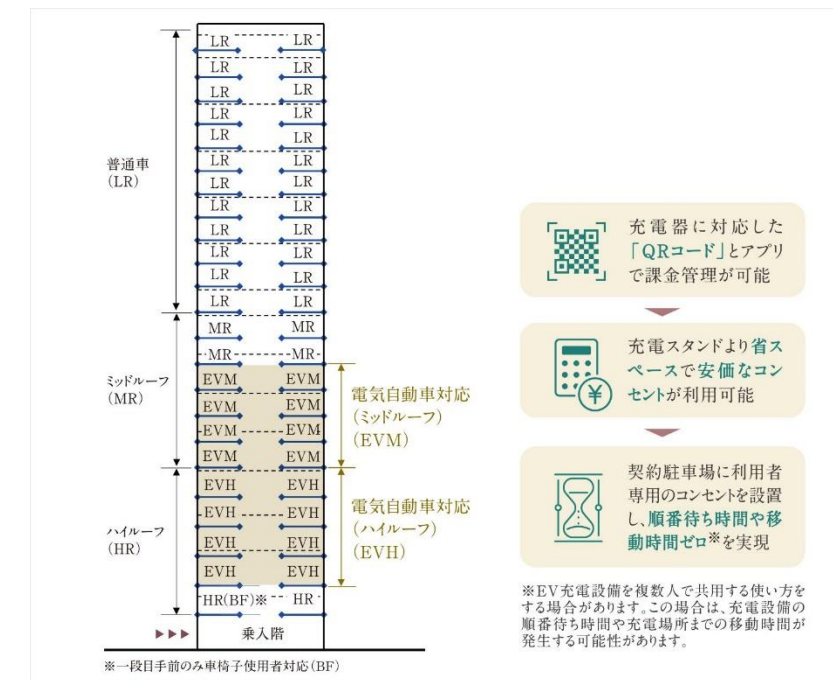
| LR | LR |
|---|---|
| LR | LR |
| LR | LR |
| LR | LR |
| LR | LR |
| LR | LR |
| LR | LR |
| LR | LR |
| LR | LR |
| LR | LR |
| LR | LR |
| LR | LR |
| MR | MR |
| MR | MR |
| EVM | EVM |
| EVM | EVM |
| EVM | EVM |
| EVM | EVM |
| EVH | EVH |
| EVH | EVH |
| EVH | EVH |
| EVH | EVH |
| HR(BF)※ | HR |

乗入階

普通車（LR）

ミッドルーフ（MR）

ハイルーフ（HR）

電気自動車対応（ミッドルーフ）（EVM）

電気自動車対応（ハイルーフ）（EVH）

※一段目手前のみ車椅子使用者対応（BF）

充電器に対応した「QRコード」とアプリで課金管理が可能

充電スタンドより省スペースで安価なコンセントが利用可能

契約駐車場に利用者専用のコンセントを設置し、順番待ち時間や移動時間ゼロ※を実現

※EV充電設備を複数人で共用する使い方をする場合があります。この場合は、充電設備の順番待ち時間や充電場所までの移動時間が発生する可能性があります。